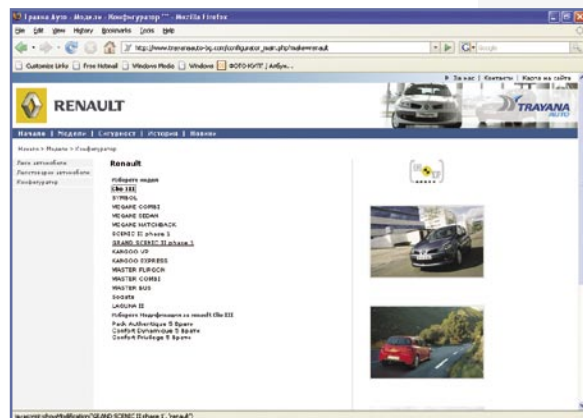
Трагана Ауто - Модели - Конфигуратор "" - Mozilla Firefox

File Edit View History Bookmarks Tools Help

http://www.trayanaauto-bg.com/configurator_main.php?make=renault

Customize Links Free Hotmail Windows Media Windows ФОТО-КУПУ Албум...

За нас | Контакти | Карта на сайта

RENAULT

TRAYANA AUTO

Начало | Модели | Сигурност | История | Новини

Начало > Модели > Конфигуратор

Леки автомобили
Лекотоварни автомобили
Конфигуратор

Renault

Изберете модел
Clio III
SYMBOL
MEGANE COMBI
MEGANE SEDAN
MEGANE HATCHBACK
SCENIC II phase 1
GRAND SCENIC II phase 1
KANGOO VP
KANGOO EXPRESS
MASTER FURGON
MASTER COMBI
MASTER BUS
Sedata
LAGUNA II
Изберете Модификация за renault Clio III
Pack Authentique 5 Space
Confort Dynamique 5 Space
Confort Privilege 5 Space

javascript:showModification('GRAND SCENIC II phase 1', 'renault')